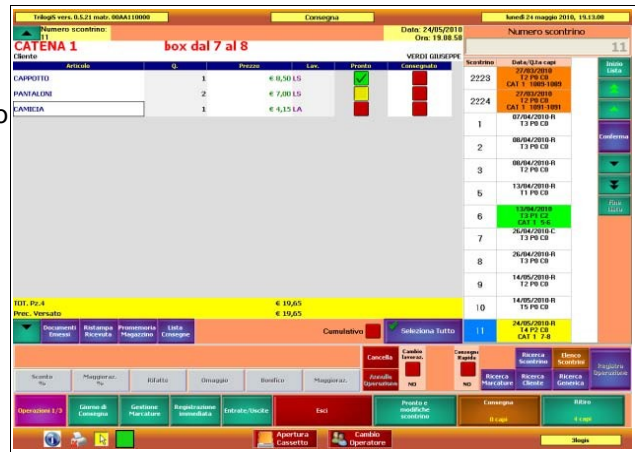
Trilogi5 vers. 0.5.21 matr. 00AA110000 | Consegna | lunedì 24 maggio 2010, 19.13.00

Numero scontrino: 11
CATENA 1 box dal 7 al 8
Cliente
Data: 24/05/2010 Ora: 19.08.58
VERDI GIUSEPPE
Numero scontrino
11

| Articolo | Q. | Prezzo | Lav. | Pronto | Consegnato |
|---|---|---|---|---|---|
| CAPPOTTO | 1 | € 8,50 | LS | | |
| PANTALONI | 2 | € 7,00 | LS | | |
| CAMICIA | 1 | € 4,15 | LA | | |

| Scontrino | Data/Q.ta capi |
|---|---|
| 2223 | 27/03/2010 T2 P0 C0 CAT 1 1089-1089 |
| 2224 | 27/03/2010 T2 P0 C0 CAT 1 1091-1091 |
| 1 | 07/04/2010-R T3 P0 C0 |
| 2 | 08/04/2010-R T3 P0 C0 |
| 3 | 08/04/2010-R T2 P0 C0 |
| 5 | 13/04/2010-R T1 P0 C0 |
| 6 | 13/04/2010 T3 P1 C2 CAT 1 5-6 |
| 7 | 26/04/2010-C T3 P0 C0 |
| 8 | 26/04/2010-R T3 P0 C0 |
| 9 | 14/05/2010-R T2 P0 C0 |
| 10 | 14/05/2010-R T5 P0 C0 |
| 11 | 24/05/2010-R T4 P2 C0 CAT 1 7-8 |

Inizio Lista
Conferma
Fine Lista

TOT. Pz.4 € 19,65
Prec. Versato € 19,65

Documenti Emessi | Ristampa Ricevuta | Promemoria Magazzino | Lista Consegne | Cumulativo | Seleziona Tutto

Cancella | Cambio lavoraz. | Consegna Rapida | Ricerca Scontrino | Elenco Scontrini | Registra Operazione
Annulla Operazione | NO | NO | Ricerca Marcature | Ricerca Cliente | Ricerca Generica

Sconto % | Maggioraz. % | Rifatto | Omaggio | Bonifico | Maggioraz.

Operazioni 1/3 | Giorno di Consegna | Gestione Marcature | Registrazione immediata | Entrate/Uscite | Esci | Pronto e modifiche scontrino | Consegna 0 capi | Ritiro 4 capi

Apertura Cassetto | Cambio Operatore | Ilogis